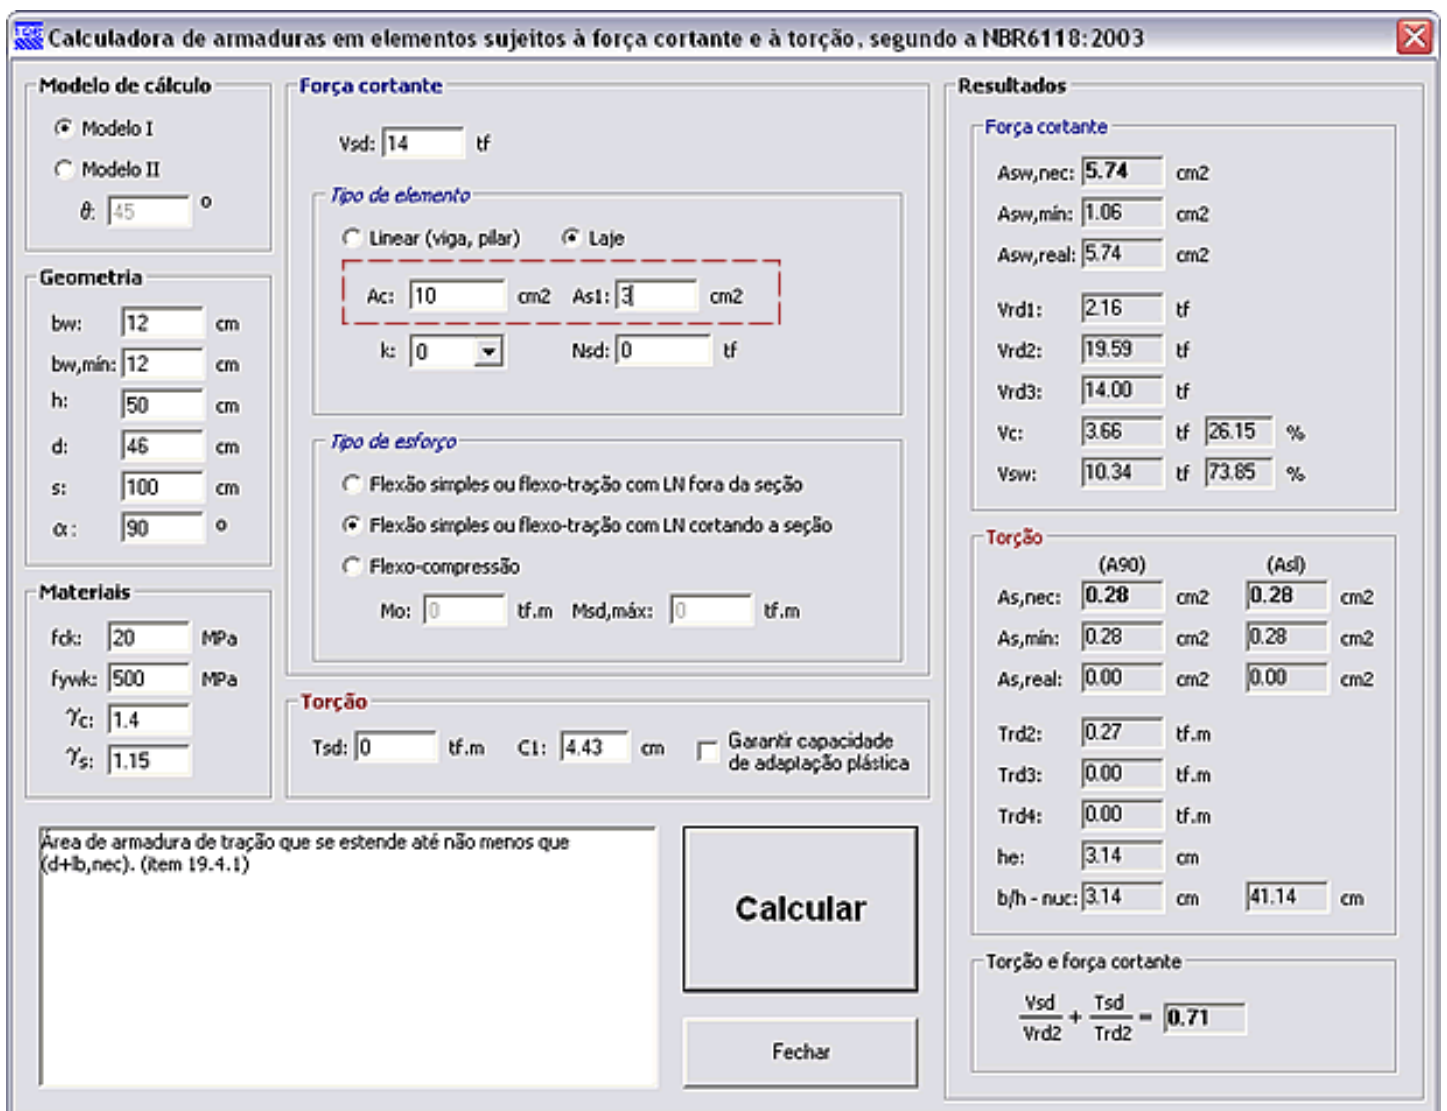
Calculadora de armaduras em elementos sujeitos à força cortante e à torção, segundo a NBR6118:2003

Modelo de cálculo
Modelo I
Modelo II
$\theta$: 45 o

Geometria
bw: 12 cm
bw,mín: 12 cm
h: 50 cm
d: 46 cm
s: 100 cm
$\alpha$: 90 o

Materiais
fck: 20 MPa
fywk: 500 MPa
$\gamma_c$: 1.4
$\gamma_s$: 1.15

Força cortante
Vsd: 14 tf

Tipo de elemento
Linear (viga, pilar)
Laje
Ac: 10 cm2 As1: 3 cm2
k: 0 Nsd: 0 tf

Tipo de esforço
Flexão simples ou flexo-tração com LN fora da seção
Flexão simples ou flexo-tração com LN cortando a seção
Flexo-compressão
Mo: 0 tf.m Msd,máx: 0 tf.m

Torção
Tsd: 0 tf.m C1: 4.43 cm
Garantir capacidade de adaptação plástica

Área de armadura de tração que se estende até não menos que (d+lb,nec). (item 19.4.1)

Calcular

Fechar

Resultados

Força cortante
Asw,nec: 5.74 cm2
Asw,mín: 1.06 cm2
Asw,real: 5.74 cm2
Vrd1: 2.16 tf
Vrd2: 19.59 tf
Vrd3: 14.00 tf
Vc: 3.66 tf 26.15 %
Vsw: 10.34 tf 73.85 %

Torção
(A90) (Asl)
As,nec: 0.28 cm2 0.28 cm2
As,mín: 0.28 cm2 0.28 cm2
As,real: 0.00 cm2 0.00 cm2
Trd2: 0.27 tf.m
Trd3: 0.00 tf.m
Trd4: 0.00 tf.m
he: 3.14 cm
b/h - nuc: 3.14 cm 41.14 cm

Torção e força cortante
$\frac{Vsd}{Vrd2} + \frac{Tsd}{Trd2} =$ 0.71